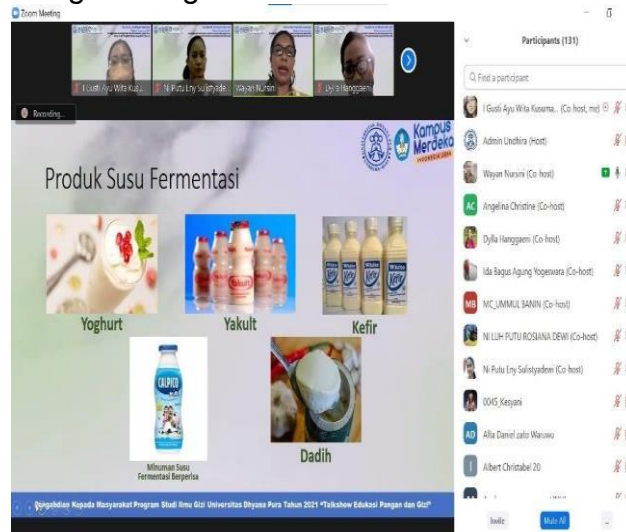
Zoom Meeting

I Gusti Ayu Wita Kus...
Ni Putu Eny Sulistyade...
Wayan Nursini
Dylla Hanggaeni

Recording...

Kampus Merdeka
INDONESIA JAYA

Produk Susu Fermentasi

Yakult

Yoghurt

Yakult

Kefir

CALPICO

Minuman Susu Fermentasi Berperisa

Dadih

Pengabdian Kepada Masyarakat Program Studi Ilmu Gizi Universitas Dhyana Pura Tahun 2021 "Talkshow Edukasi Pangan dan Gizi"

Participants (131)

Find a participant

I Gusti Ayu Wita Kusuma... (Co-host, me)
Admin Undhira (Host)
Wayan Nursini (Co-host)
AC Angelina Christine (Co-host)
Dylla Hanggaeni (Co-host)
Ida Bagus Agung Yogeswara (Co-host)
MB MC_UMMUL BANIN (Co-host)
NI LUH PUTU ROSIANA DEWI (Co-host)
Ni Putu Eny Sulistyadewi (Co-host)
0045_Kesyani
AD Alfa Daniel yato Waruwu
Albert Christabel 20
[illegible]

Invite
Mute All